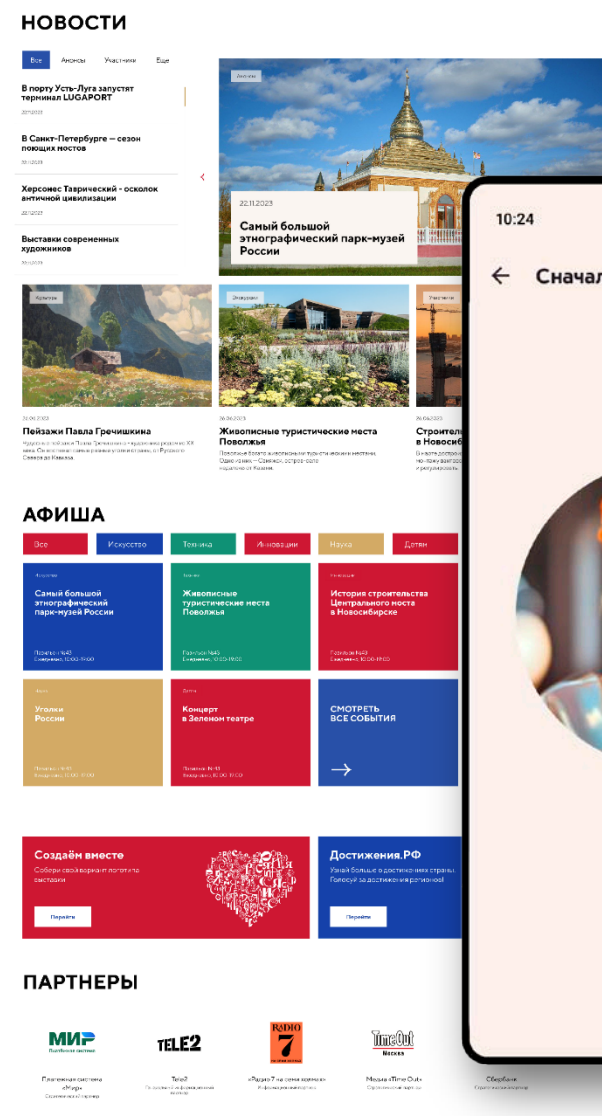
НОВОСТИ

Все Анонсы Участники Еще

В порту Усть-Луга запустят терминал LUGAPORT
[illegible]

В Санкт-Петербурге — сезон поющих мостов
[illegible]

Херсонес Таврический - осколок античной цивилизации
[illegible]

Выставки современных художников
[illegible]

Анонсы
22.11.2023
Самый большой этнографический парк-музей России

10:24
Сначал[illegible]

Культура
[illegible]
Пейзажи Павла Гречишкина
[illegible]

Экскурсии
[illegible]
Живописные туристические места Поволжья
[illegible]

Участник
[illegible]
Строител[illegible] в Новосиб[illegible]
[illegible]

АФИША

Все Искусство Техника Инновации Наука Детям

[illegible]
Самый большой этнографический парк-музей России
Павильон №43
Ежедневно, 10:00-19:00

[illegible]
Живописные туристические места Поволжья
Павильон №43
Ежедневно, 10:00-19:00

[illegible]
История строительства Центрального моста в Новосибирске
Павильон №43
Ежедневно, 10:00-19:00

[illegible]
Уголки России
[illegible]

Детям
Концерт в Зеленом театре
Павильон №43
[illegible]

СМОТРЕТЬ ВСЕ СОБЫТИЯ

Создаём вместе
Собери свой вариант логотипа выставки
Перейти

Достижения.РФ
Узнай больше о достижениях страны. Голосуй за достижения регионов!
Перейти

ПАРТНЕРЫ

МИР
Платежная система «Мир»
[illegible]

TELE2
Tele2
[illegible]

RADIO 7
«Радио 7 на семи холмах»
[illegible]

TimeOut Москва
Медиа «Time Out»
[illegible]

Сбербанк
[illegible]